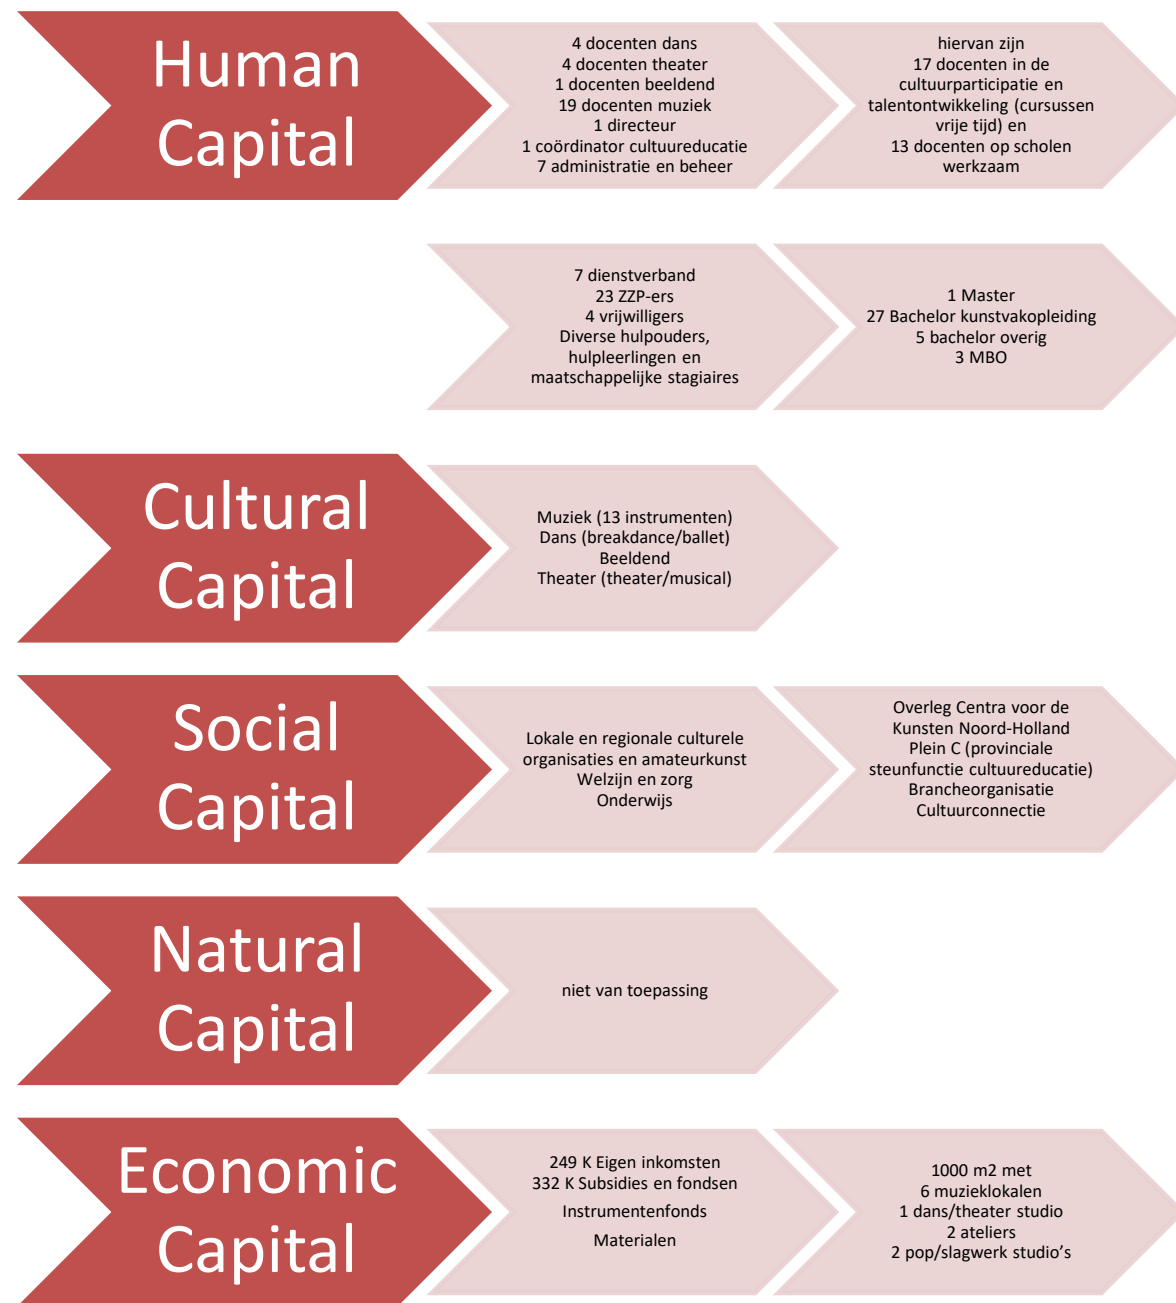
Human Capital

4 docenten dans
4 docenten theater
1 docenten beeldend
19 docenten muziek
1 directeur
1 coördinator cultuureducatie
7 administratie en beheer

hiervan zijn
17 docenten in de cultuurparticipatie en talentontwikkeling (cursussen vrije tijd) en
13 docenten op scholen werkzaam

7 dienstverband
23 ZZP-ers
4 vrijwilligers
Diverse hulpouders, hulpleerlingen en maatschappelijke stagiaires

1 Master
27 Bachelor kunstvakopleiding
5 bachelor overig
3 MBO

Cultural Capital

Muziek (13 instrumenten)
Dans (breakdance/ballet)
Beeldend
Theater (theater/musical)

Social Capital

Lokale en regionale culturele organisaties en amateurkunst
Welzijn en zorg
Onderwijs

Overleg Centra voor de Kunsten Noord-Holland
Plein C (provinciale steunfunctie cultuureducatie)
Brancheorganisatie Cultuurconnectie

Natural Capital

niet van toepassing

Economic Capital

249 K Eigen inkomsten
332 K Subsidies en fondsen
Instrumentenfonds
Materialen

1000 m2 met
6 muzieklokalen
1 dans/theater studio
2 ateliers
2 pop/slagwerk studio’s